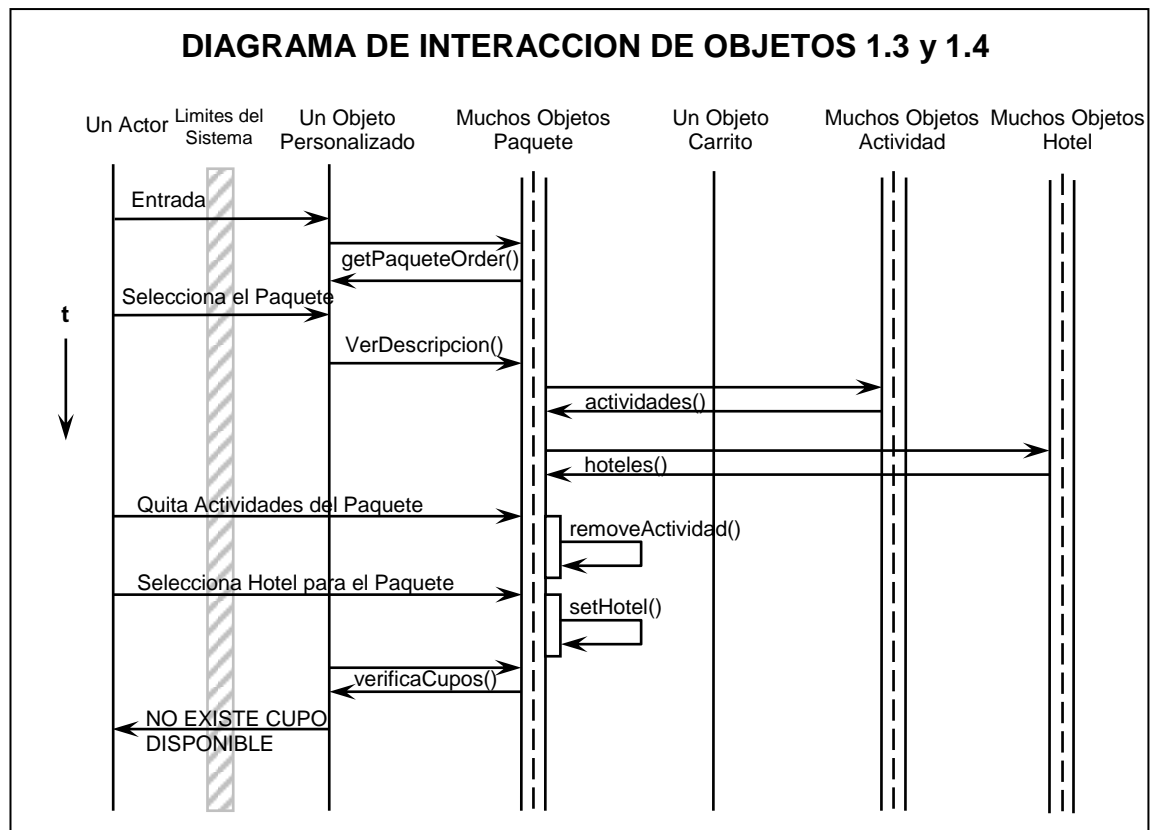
DIAGRAMA DE INTERACCION DE OBJETOS 1.3 y 1.4

Un Actor

Limites del Sistema

Un Objeto Personalizado

Muchos Objetos Paquete

Un Objeto Carrito

Muchos Objetos Actividad

Muchos Objetos Hotel

Entrada

getPaqueteOrder()

Selecciona el Paquete

t

VerDescripcion()

actividades()

hoteles()

Quita Actividades del Paquete

removeActividad()

Selecciona Hotel para el Paquete

setHotel()

verificaCupos()

NO EXISTE CUPO DISPONIBLE